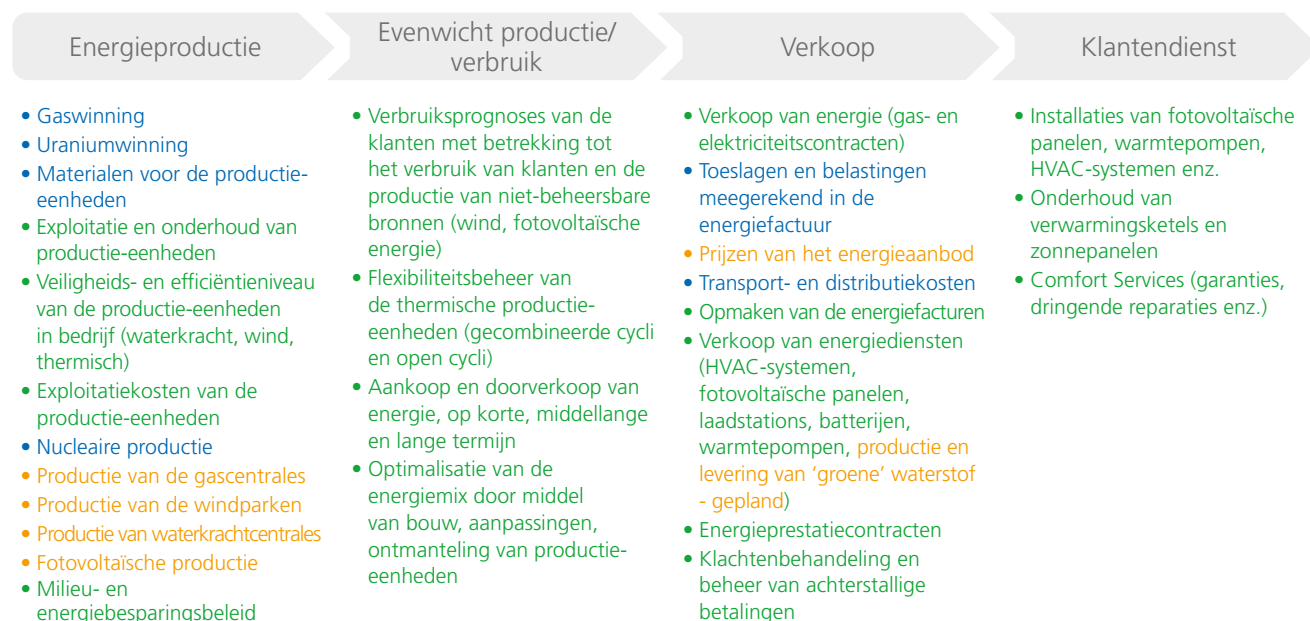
Energieproductie

- Gaswinning
- Uraniumwinning
- Materialen voor de productie-eenheden
- Exploitatie en onderhoud van productie-eenheden
- Veiligheids- en efficiëntieniveau van de productie-eenheden in bedrijf (waterkracht, wind, thermisch)
- Exploitatiekosten van de productie-eenheden
- Nucleaire productie
- Productie van de gascentrales
- Productie van de windparken
- Productie van waterkrachtcentrales
- Fotovoltaïsche productie
- Milieu- en energiebesparingsbeleid

Evenwicht productie/ verbruik

- Verbruiksprognoses van de klanten met betrekking tot het verbruik van klanten en de productie van niet-beheersbare bronnen (wind, fotovoltaïsche energie)
- Flexibiliteitsbeheer van de thermische productie-eenheden (gecombineerde cycli en open cycli)
- Aankoop en doorverkoop van energie, op korte, middellange en lange termijn
- Optimalisatie van de energiemix door middel van bouw, aanpassingen, ontmanteling van productie-eenheden

Verkoop

- Verkoop van energie (gas- en elektriciteitscontracten)
- Toeslagen en belastingen meegerekend in de energiefactuur
- Prijzen van het energieaanbod
- Transport- en distributiekosten
- Opmaken van de energiefacturen
- Verkoop van energiediensten (HVAC-systemen, fotovoltaïsche panelen, laadstations, batterijen, warmtepompen, productie en levering van 'groene' waterstof - gepland)
- Energieprestatiecontracten
- Klachtenbehandeling en beheer van achterstallige betalingen

Klantendienst

- Installaties van fotovoltaïsche panelen, warmtepompen, HVAC-systemen enz.
- Onderhoud van verwarmingsketels en zonnepanelen
- Comfort Services (garanties, dringende reparaties enz.)